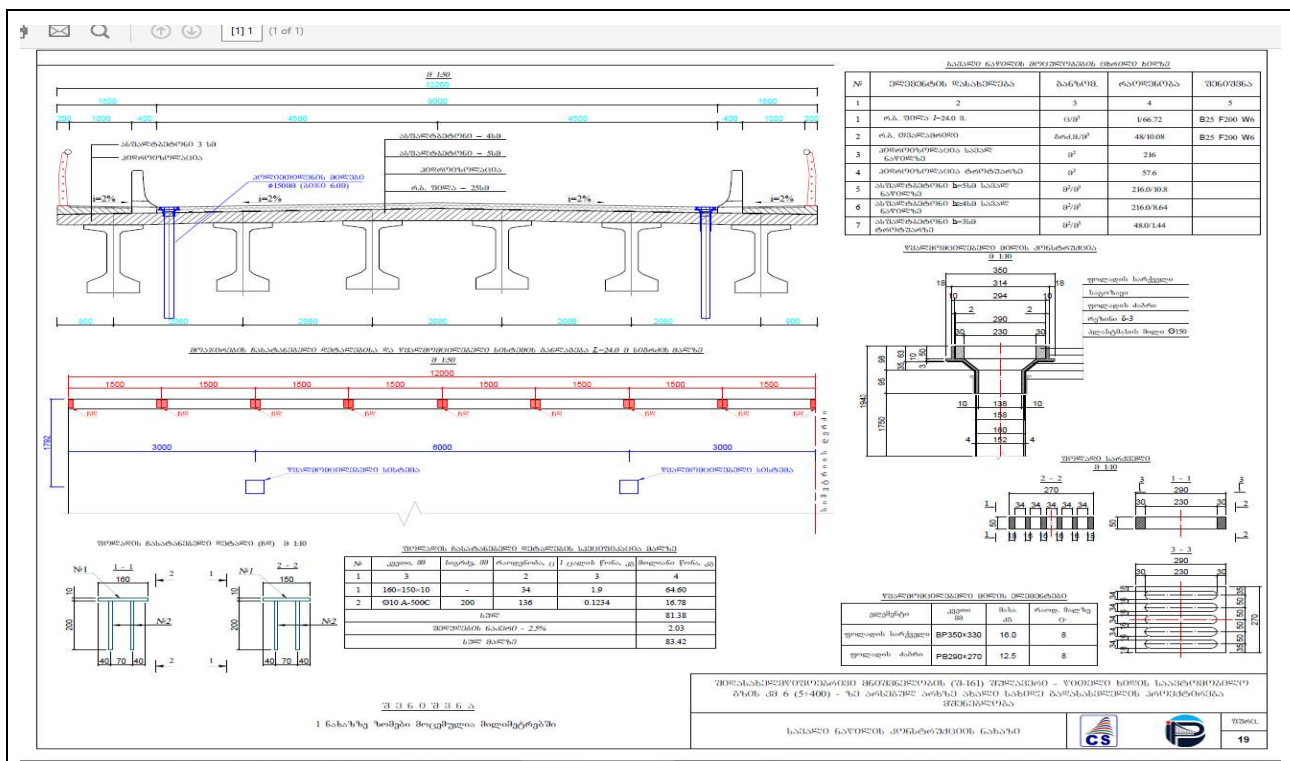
[1] 1 (1 of 1)

მ 1:50
12000
1600 9000 1600
200 1000 400 4500 4500 400 1000 200

ასფალტბეტონი 3 სმ
ჰიდროიზოლაცია
ჰიდროიზოლაციის მილები Φ150მმ (ბიჯი 6მ)
ასფალტბეტონი – 4სმ
ასფალტბეტონი – 5სმ
ჰიდროიზოლაცია
რ.ბ. ფილა – 25სმ
i=2% i=2% i=2% i=2%
900 2080 2080 2080 2080 2080 900

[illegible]
მ 1:50
12000
1500 1500 1500 1500 1500 1500 1500 1500
3000 6000 3000
1792
წყალგამტარი სისტემა წყალგამტარი სისტემა

ფოლადის ჩასატანებელი დეტალი (ჩდ) მ 1:10
№1 1 - 1 160
№1 2 - 2 150
№2 №2
200 200
10 10
40 70 40 40 70 40

ფოლადის ჩასატანებელი დეტალების სპეციფიკაცია მასალა
| № | კვეთი, მმ | სიგრძე, მმ | რაოდენობა, ც | 1 ცალის წონა, კგ | მთლიანი წონა, კგ |
|---|---|---|---|---|---|
| 1 | 3 | | 2 | 3 | 4 |
| 1 | 160×150×10 | - | 34 | 1.9 | 64.60 |
| 2 | Θ10 A-500C | 200 | 136 | 0.1234 | 16.78 |
| | სულ | | | | 81.38 |
| | შედუღების ნაკერი - 2.5% | | | | 2.03 |
| | სულ მასალა | | | | 83.42 |

შ ე ნ ი შ ვ ნ ა
1 ნახაზზე ზომები მოცემულია მილიმეტრებში

სავალი ნაწილის მოწყობის მასალების ცხრილი
| № | დასახელება | განზომ. | რაოდენობა | შენიშვნა |
|---|---|---|---|---|
| 1 | 2 | 3 | 4 | 5 |
| 1 | რ.ბ. ფილა L=24.0 მ. | ც/მ³ | 1/66.72 | B25 F200 W6 |
| 2 | რ.ბ. ტროტუარი | გრძ.მ/მ³ | 48/10.08 | B25 F200 W6 |
| 3 | ჰიდროიზოლაცია სავალ ნაწილზე | მ² | 216 | |
| 4 | ჰიდროიზოლაცია ტროტუარზე | მ² | 57.6 | |
| 5 | ასფალტბეტონი h=5სმ სავალ ნაწილზე | მ²/მ³ | 216.0/10.8 | |
| 6 | ასფალტბეტონი h=4სმ სავალ ნაწილზე | მ²/მ³ | 216.0/8.64 | |
| 7 | ასფალტბეტონი h=3სმ ტროტუარზე | მ²/მ³ | 48.0/1.44 | |

წყალგამყვანი მილის კონსტრუქცია
მ 1:10
350 314 18 18 294 10 10 2 2 290 30 230 30
ფოლადის ხუფი
ხვრელი
ფოლადის ძაბრი
რეზინა δ=3
პლასტმასის მილი Θ150
88 63 10 50 96 36 1940 1750
10 138 10 158 160 4 152 4

ფოლადის ხუფი
მ 1:10
2 - 2 270
1 - 1 290 3 30 230 30
34 34 34 34 34
19 19 19 19 19 19
3 - 3 290 30 230 30
50 270

წყალგამყვანი მილის სპეციფიკაცია
| ელემენტი | კვეთი მმ | მასა კგ | რაოდ. მილზე ც. |
|---|---|---|---|
| ფოლადის ხუფი | BP350×330 | 16.0 | 8 |
| ფოლადის ძაბრი | PB290×270 | 12.5 | 8 |

შიდასახელმწიფოებრივი მნიშვნელობის (შ-161) შუაგზისი - ტყიბული საავტომობილო გზის კმ 6 (5+400) - ზე არსებულ ადგილზე ახალი ხიდის მშენებლობის პროექტირება
სავალი ნაწილის კონსტრუქციის ნახაზი
CS
ფურც.
19